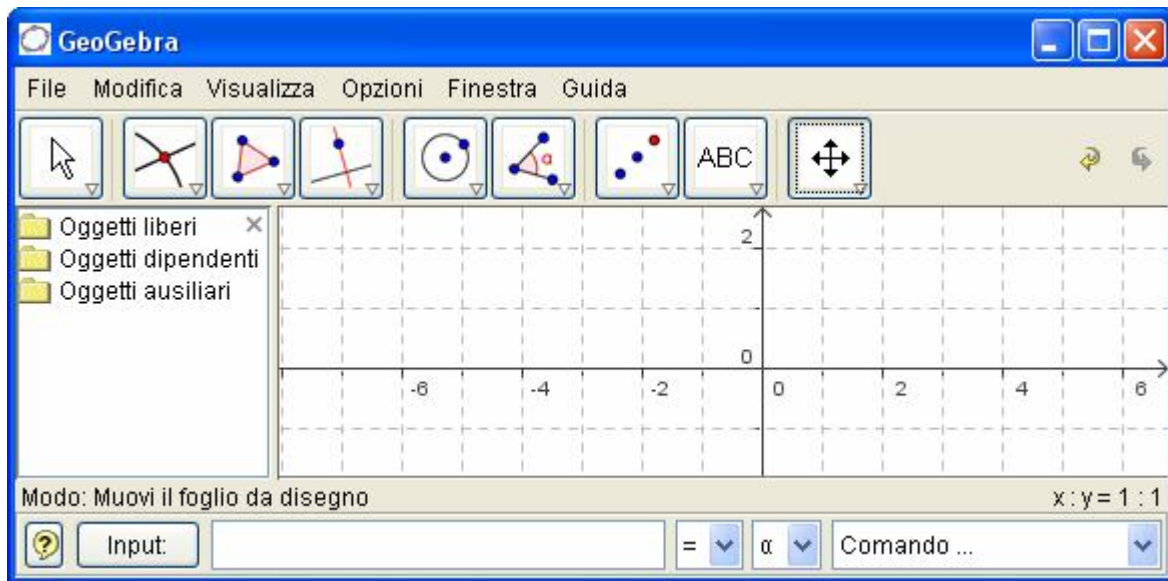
GeoGebra

File Modifica Visualizza Opzioni Finestra Guida

ABC

Oggetti liberi
Oggetti dipendenti
Oggetti ausiliari

2
0
-6 -4 -2 0 2 4 6

Modo: Muovi il foglio da disegno

x : y = 1 : 1

Input:

=

α

Comando ...